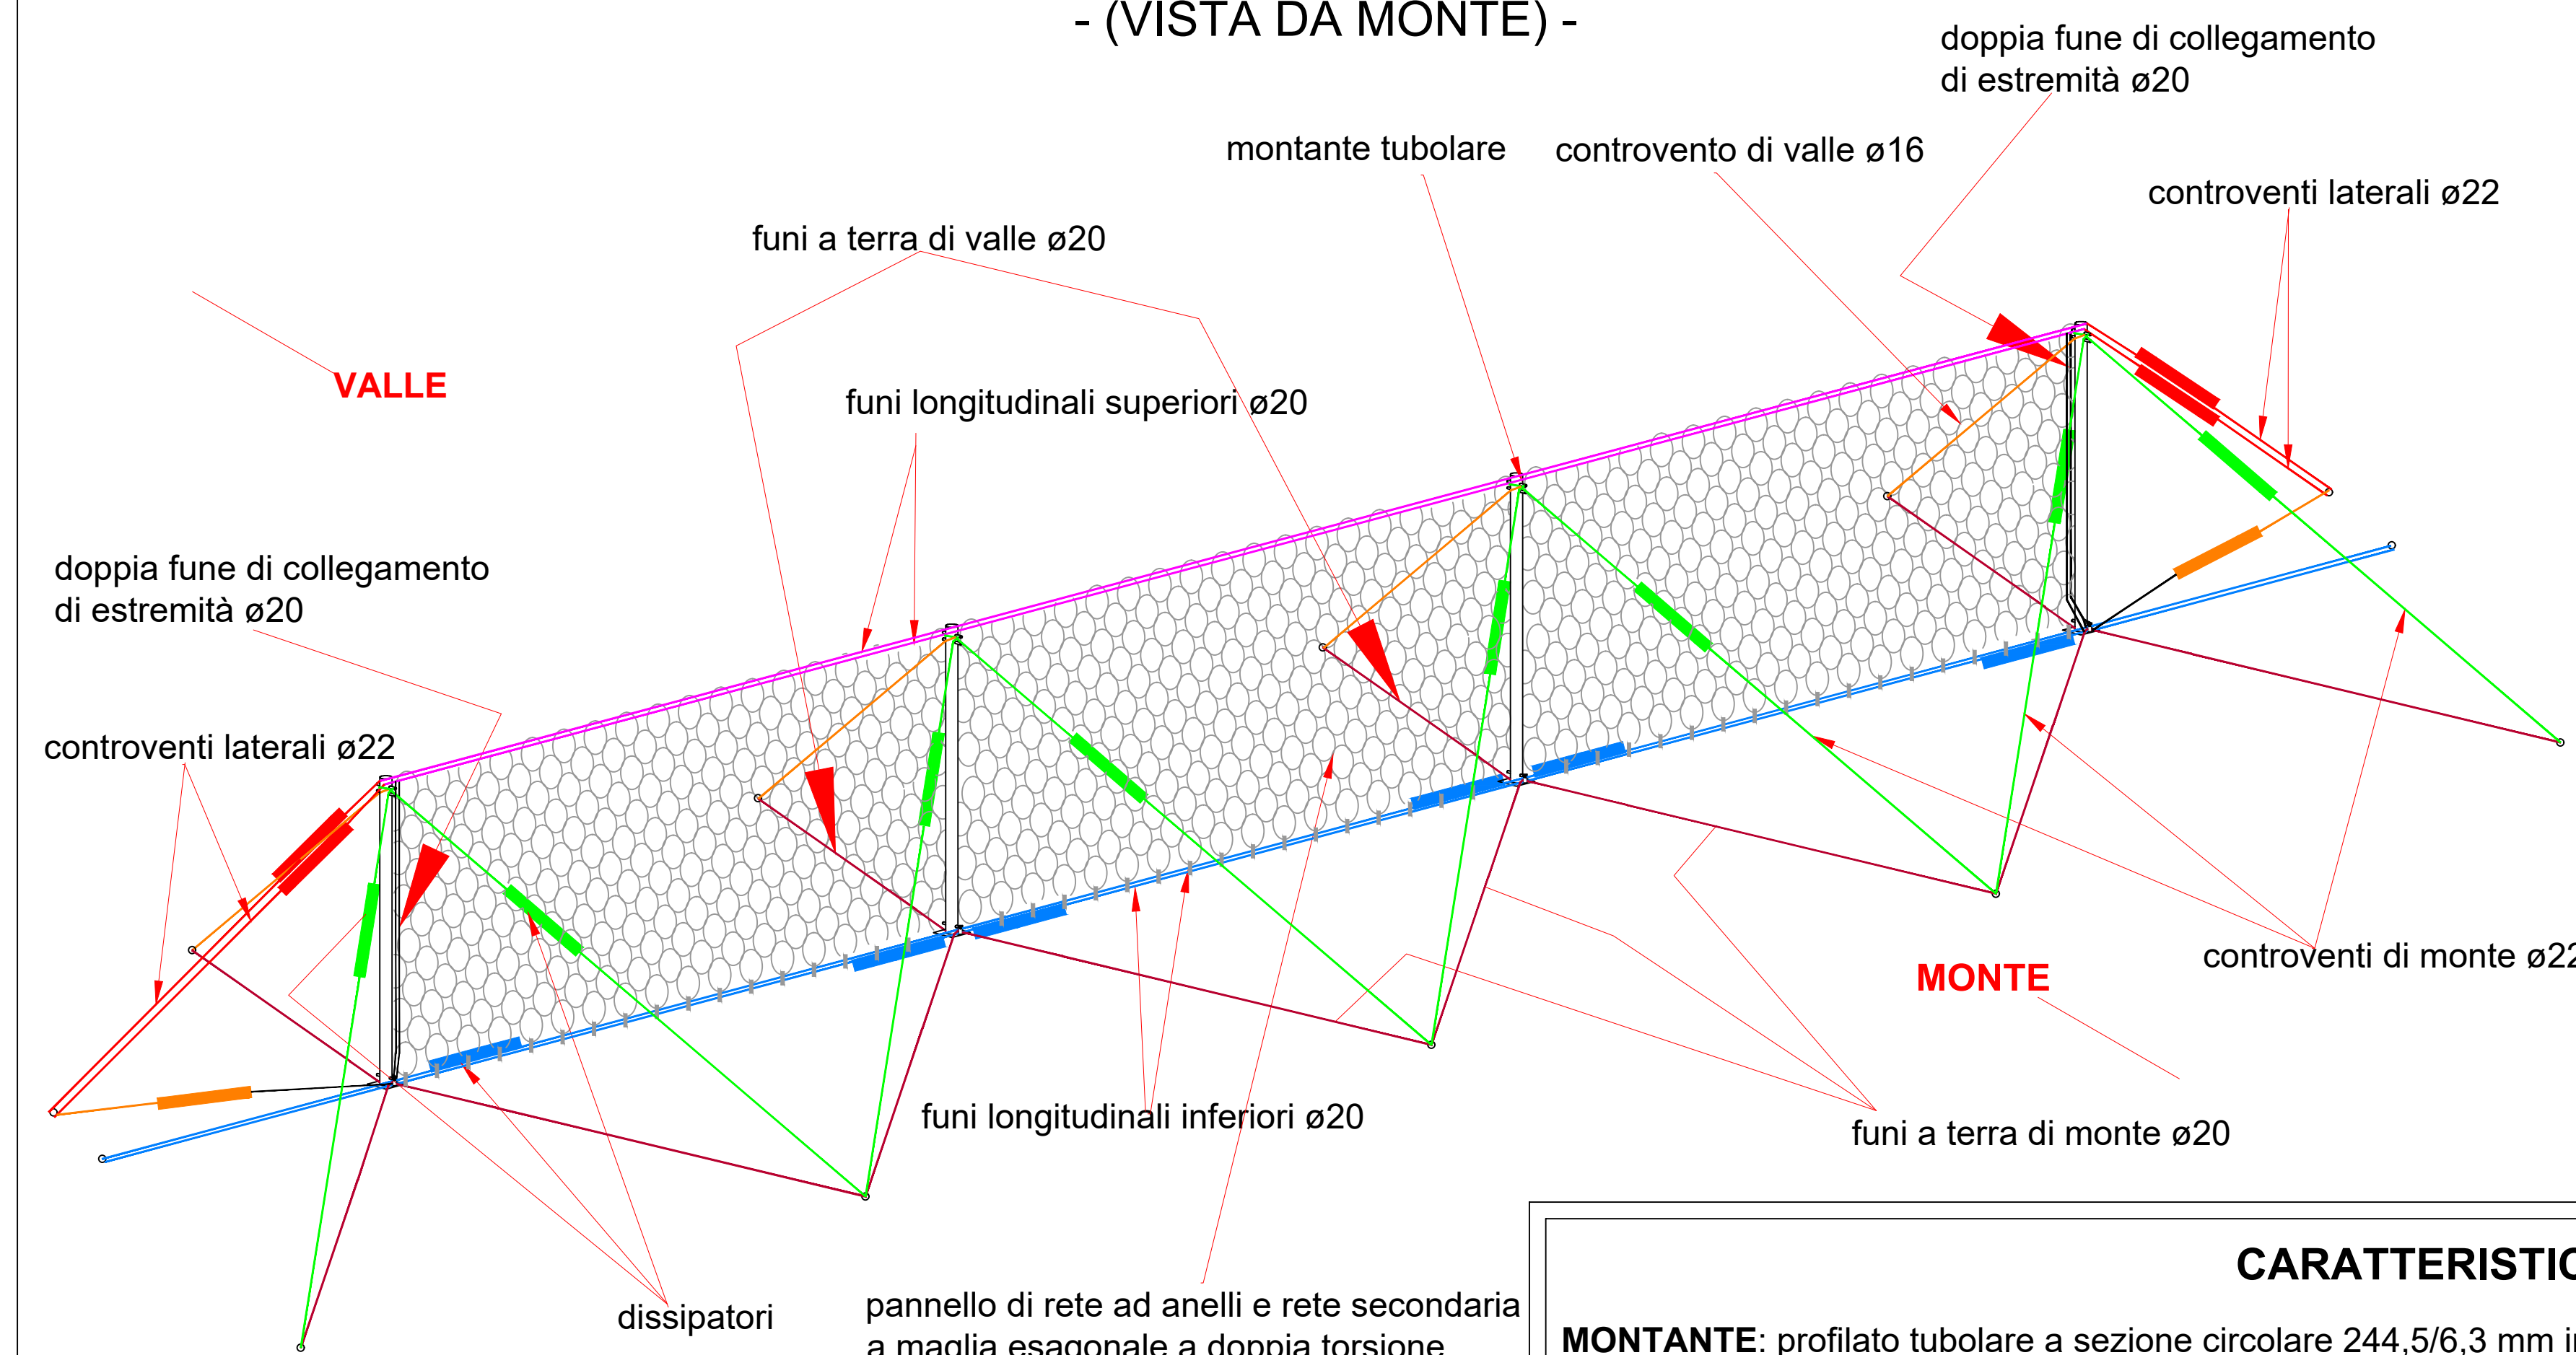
- (VISTA DA MONTE) -

doppia fune di collegamento di estremità ø20

montante tubolare

controvento di valle ø16

controventi laterali ø22

funi a terra di valle ø20

VALLE

funi longitudinali superiori ø20

doppia fune di collegamento di estremità ø20

controventi laterali ø22

MONTE

controventi di monte ø22

funi longitudinali inferiori ø20

funi a terra di monte ø20

dissipatori

pannello di rete ad anelli e rete secondaria a maglia esagonale a doppia torsione

CARATTERISTIC

MONTANTE: profilato tubolare a sezione circolare 244,5/6,3 mm i